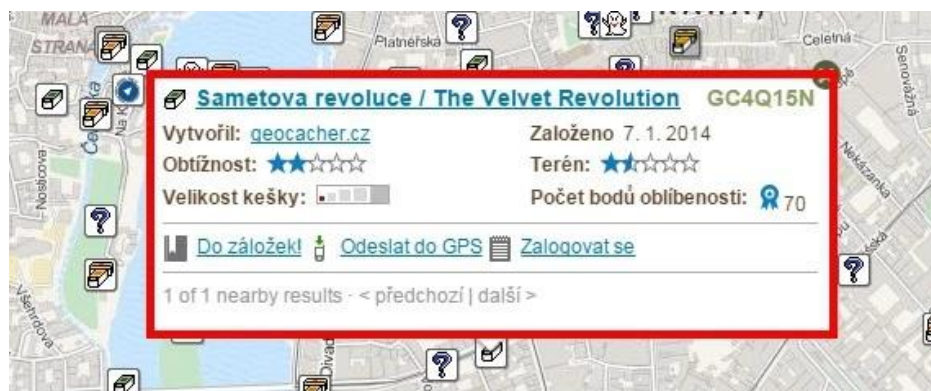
MALA STRANA

Platnéřská

Celetná

Senovážná

Na K

Nostcova

Nekázanka

Všehrdova

Divad

Sametova revoluce / The Velvet Revolution GC4Q15N

Vytvořil: geocacher.cz

Založeno 7. 1. 2014

Obtížnost:

Terén:

Velikost kešky:

Počet bodů oblíbenosti: 70

Do záložek! Odeslat do GPS Zalogovat se

1 of 1 nearby results · < předchozí | další >